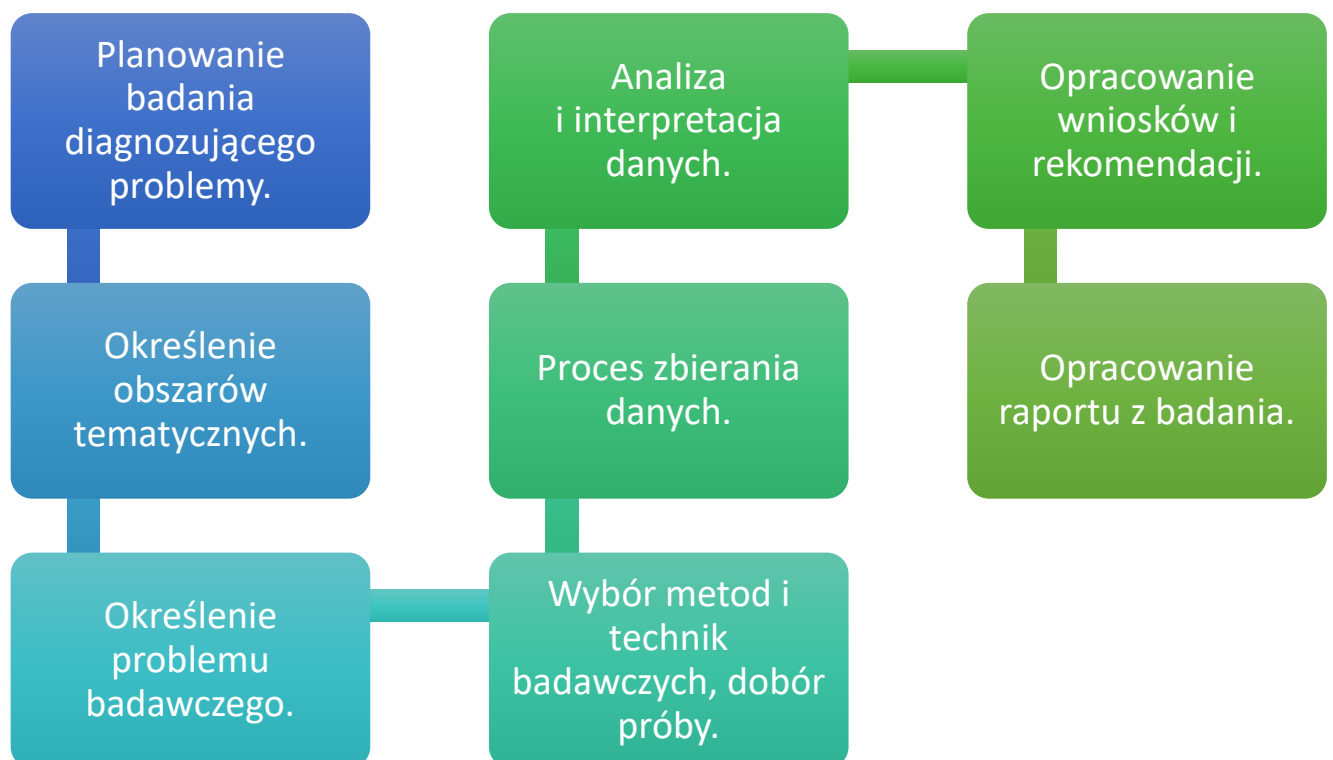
Planowanie badania diagnozującego problemy.

Określenie obszarów tematycznych.

Określenie problemu badawczego.

Wybór metod i technik badawczych, dobór próby.

Proces zbierania danych.

Analiza i interpretacja danych.

Opracowanie wniosków i rekomendacji.

Opracowanie raportu z badania.